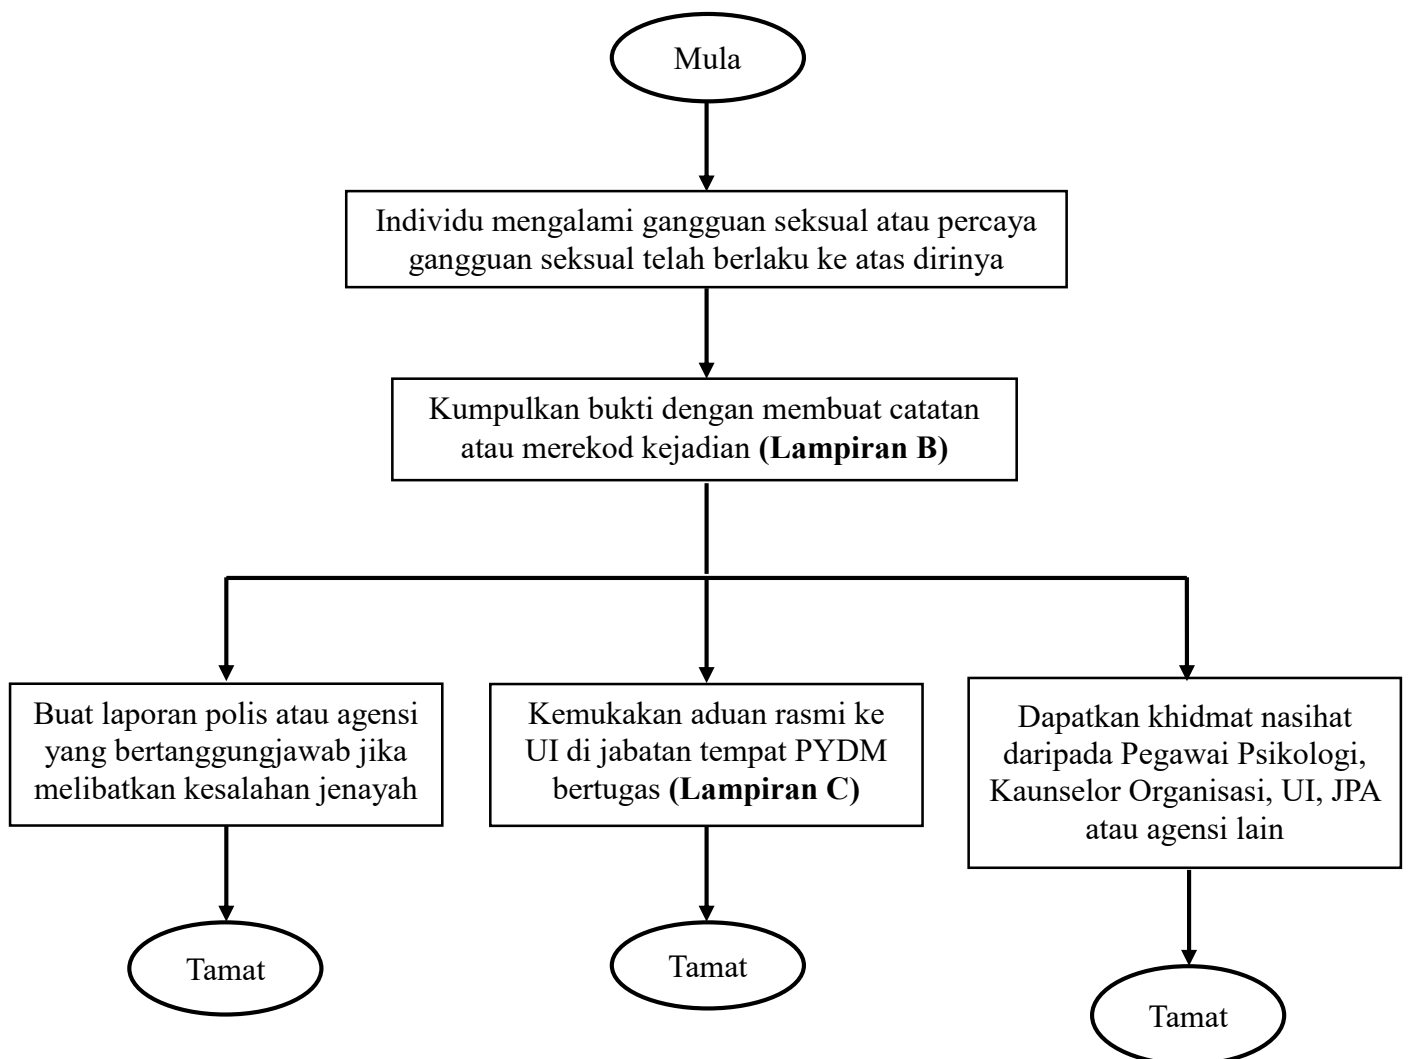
Mula

Individu mengalami gangguan seksual atau percaya gangguan seksual telah berlaku ke atas dirinya

Kumpulkan bukti dengan membuat catatan atau merekod kejadian **(Lampiran B)**

Buat laporan polis atau agensi yang bertanggungjawab jika melibatkan kesalahan jenayah

Tamat

Kemukakan aduan rasmi ke UI di jabatan tempat PYDM bertugas **(Lampiran C)**

Tamat

Dapatkan khidmat nasihat daripada Pegawai Psikologi, Kaunselor Organisasi, UI, JPA atau agensi lain

Tamat